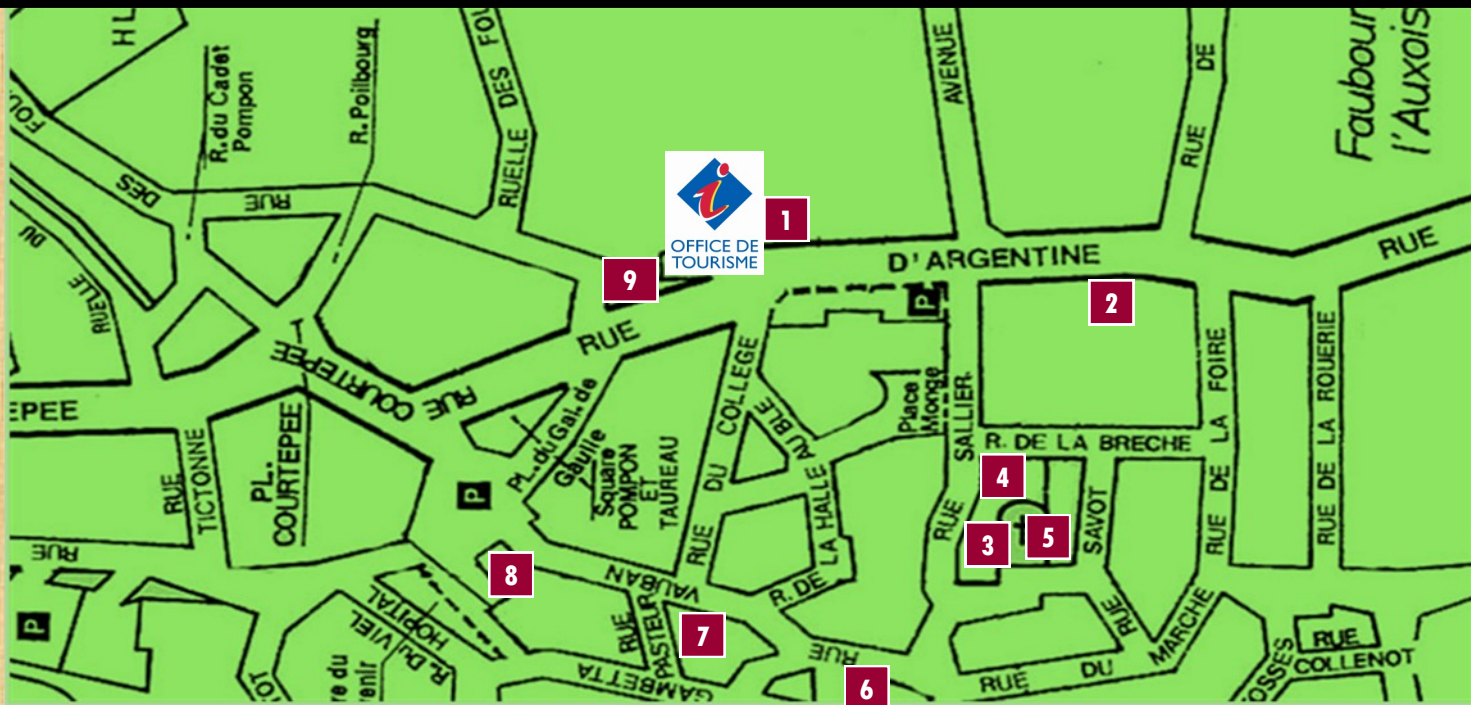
HL
FOU
DES
RUE
R.du Cadet Pompon
R. Poilbourg
RUELLE DES FOU
AVENUE
RUE DE
Faubourg l'Auxois
OFFICE DE TOURISME
1
9
D'ARGENTINE
RUE
2
P
DU
RUELLE
RUE
RUE COURTEPEE
RUE COURTEPEE
EPEE
PL. COURTEPEE
RUE TICTONNE
Pl. du Gal. de Gaulle
Square POMPON ET TAUREAU
RUE DU COLLEGE
AUBLE
R. DE LA HALLE
Place Monge
RUE SALLIER
R. DE LA BRECHE
RUE DE LA FOIRE
RUE DE LA ROUERIE
4
3
5
SAVOT
RUE
P
RUE
8
P
HOPITAL
R. Du VIEL
OT
re du venir
VAUBAN
RUE PASTEUR
7
GAMBETTA
RUE
6
RUE DU MARCHE
RUE
OSSES
RUE COLLENOT